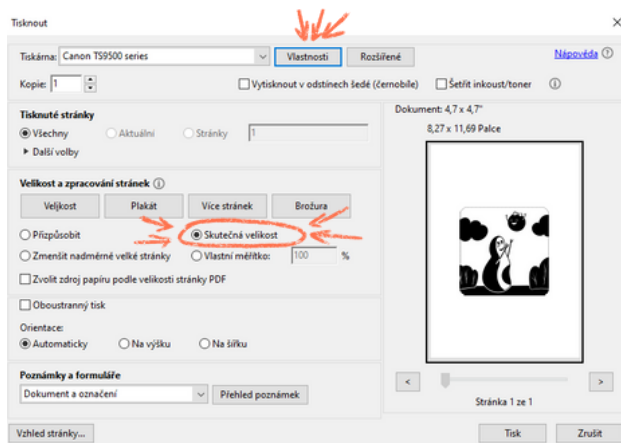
Tisknout

Tiskárna: Canon TS9500 series

Vlastnosti

Rozšířené

Nápověda

Kopie: 1

Vytisknout v odstínech šedé (černobíle)

Šetřit inkoust/toner

Tisknuté stránky

Všechny

Aktuální

Stránky 1

▸ Další volby

Velikost a zpracování stránek

Velikost

Plakát

Více stránek

Brožura

Přizpůsobit

Skutečná velikost

Zmenšit nadměrně velké stránky

Vlastní měřítko: 100 %

Zvolit zdroj papíru podle velikosti stránky PDF

Oboustranný tisk

Orientace:

Automaticky

Na výšku

Na šířku

Poznámky a formuláře

Dokument a označení

Přehled poznámek

Dokument: 4,7 x 4,7"

8,27 x 11,69 Palce

Stránka 1 ze 1

Vzhled stránky...

Tisk

Zrušit